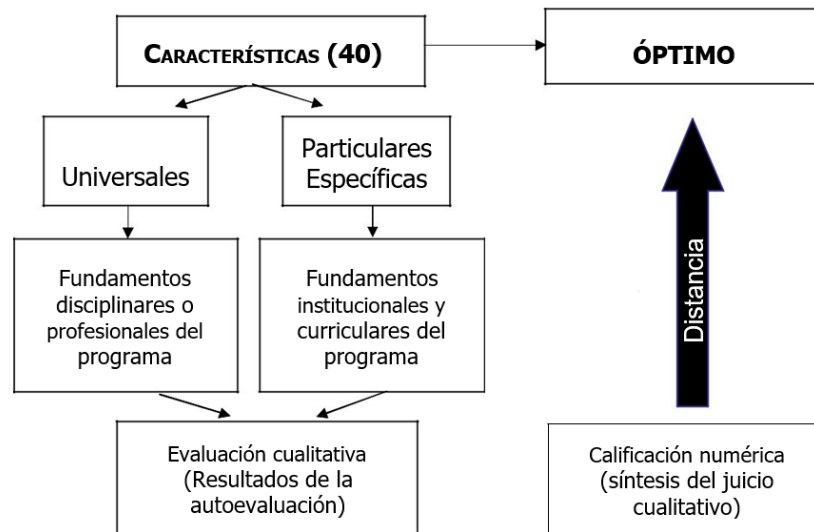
CARACTERÍSTICAS (40)

ÓPTIMO

Universales

Particulares Específicas

Fundamentos disciplinares o profesionales del programa

Fundamentos institucionales y curriculares del programa

Distancia

Evaluación cualitativa (Resultados de la autoevaluación)

Calificación numérica (síntesis del juicio cualitativo)